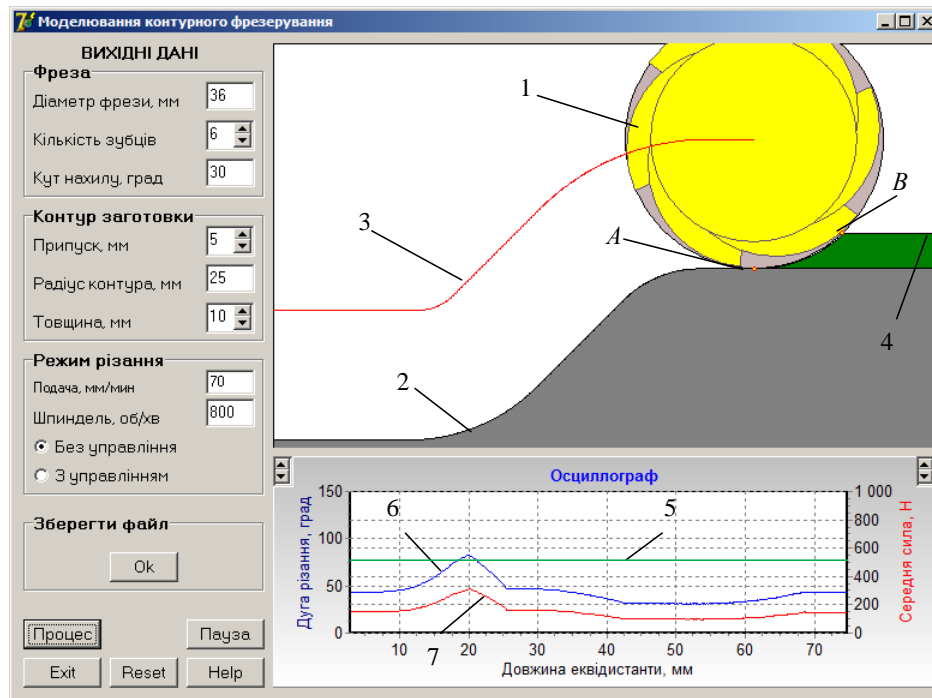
Моделювання контурного фрезерування

ВИХІДНІ ДАНІ

Фреза
Діаметр фрези, мм 36
Кількість зубців 6
Кут нахилу, град 30

Контур заготовки
Припуск, мм 5
Радіус контура, мм 25
Товщина, мм 10

Режим різання
Подача, мм/мин 70
Шпиндель, об/хв 800
Без управління
З управлінням

Зберегти файл
Ok

Процес
Пауза
Exit
Reset
Help

1
B
3
A
4
2

Осциллограф

Дуга різання, град
150
100
50
0
6
5
1 000
800
600
400
200
0
Середня сила, Н
10
20
30
40
50
60
70
7
Довжина еквідистанти, мм